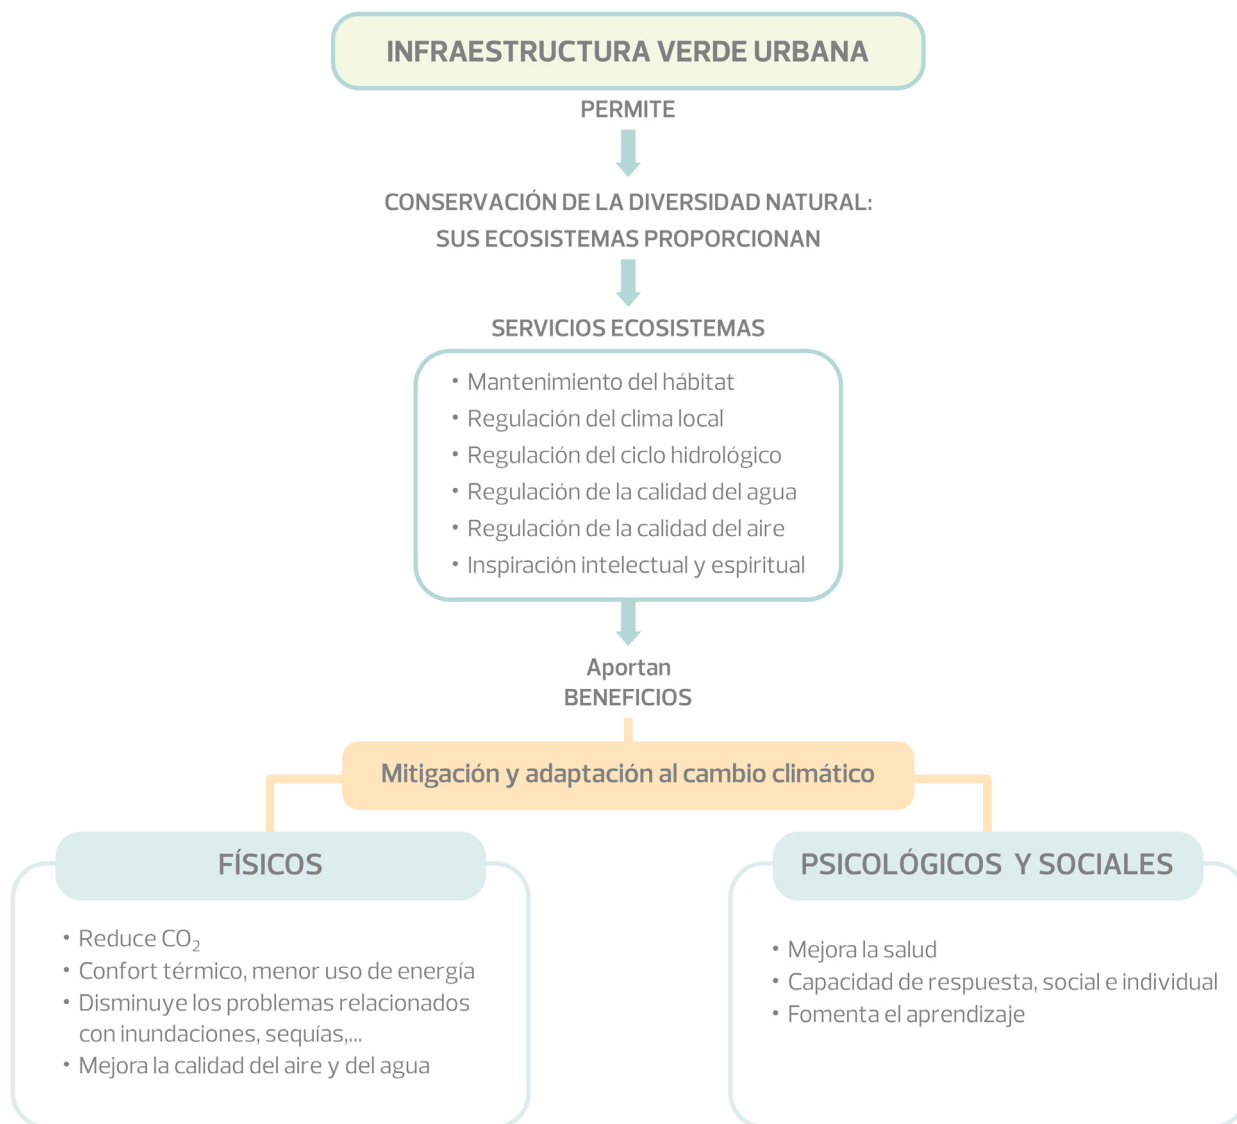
INFRAESTRUCTURA VERDE URBANA

PERMITE

CONSERVACIÓN DE LA DIVERSIDAD NATURAL: SUS ECOSISTEMAS PROPORCIONAN

SERVICIOS ECOSISTEMAS

• Mantenimiento del hábitat
• Regulación del clima local
• Regulación del ciclo hidrológico
• Regulación de la calidad del agua
• Regulación de la calidad del aire
• Inspiración intelectual y espiritual

Aportan
BENEFICIOS

Mitigación y adaptación al cambio climático

FÍSICOS

• Reduce $CO_2$
• Confort térmico, menor uso de energía
• Disminuye los problemas relacionados con inundaciones, sequías,...
• Mejora la calidad del aire y del agua

PSICOLÓGICOS Y SOCIALES

• Mejora la salud
• Capacidad de respuesta, social e individual
• Fomenta el aprendizaje